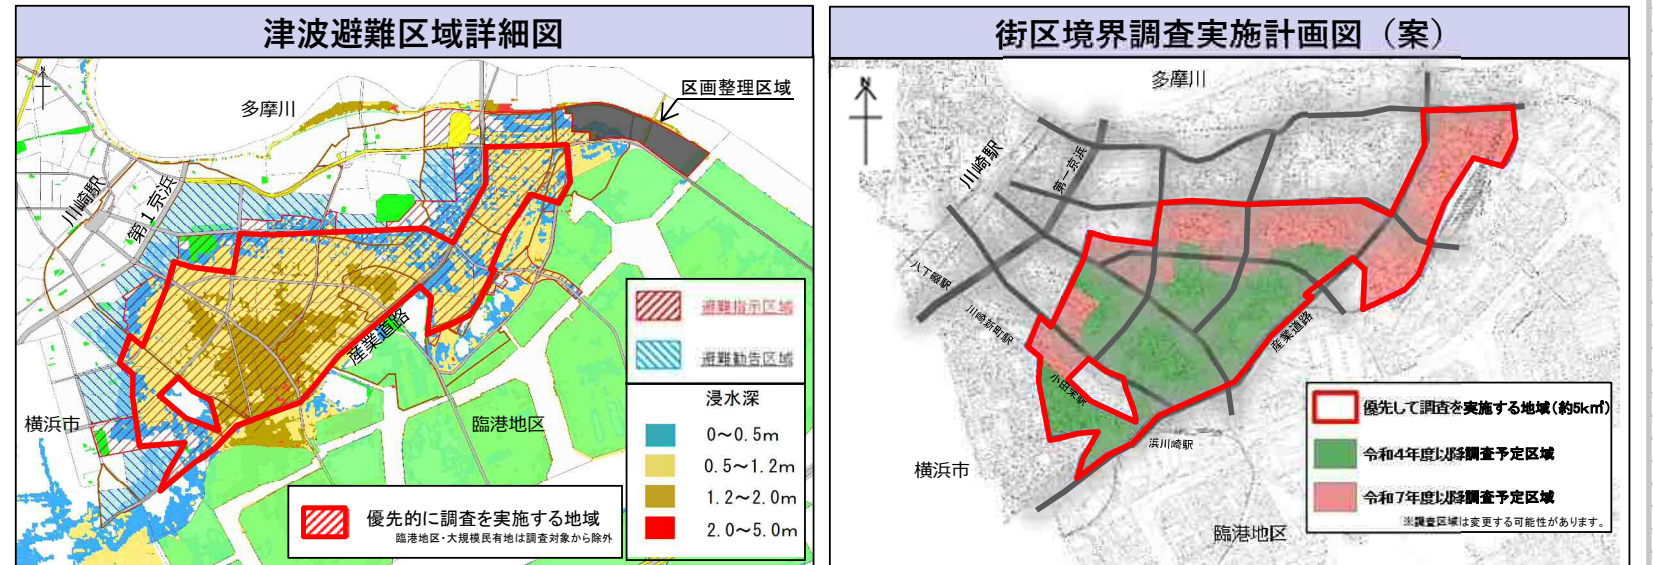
津波避難区域詳細図

多摩川
区画整理区域
川崎駅
第1京浜
産業道路
横浜市
臨港地区
避難指示区域
避難勧告区域
浸水深
0〜0.5m
0.5〜1.2m
1.2〜2.0m
2.0〜5.0m
優先的に調査を実施する地域
臨港地区・大規模民有地は調査対象から除外

街区境界調査実施計画図（案）

N
多摩川
川崎駅
第一京浜
八丁畷駅
川崎新町駅
小田栄駅
浜川崎駅
産業道路
横浜市
臨港地区
優先して調査を実施する地域（約5k㎡）
令和4年度以降調査予定区域
令和7年度以降調査予定区域
※調査区域は変更する可能性があります。